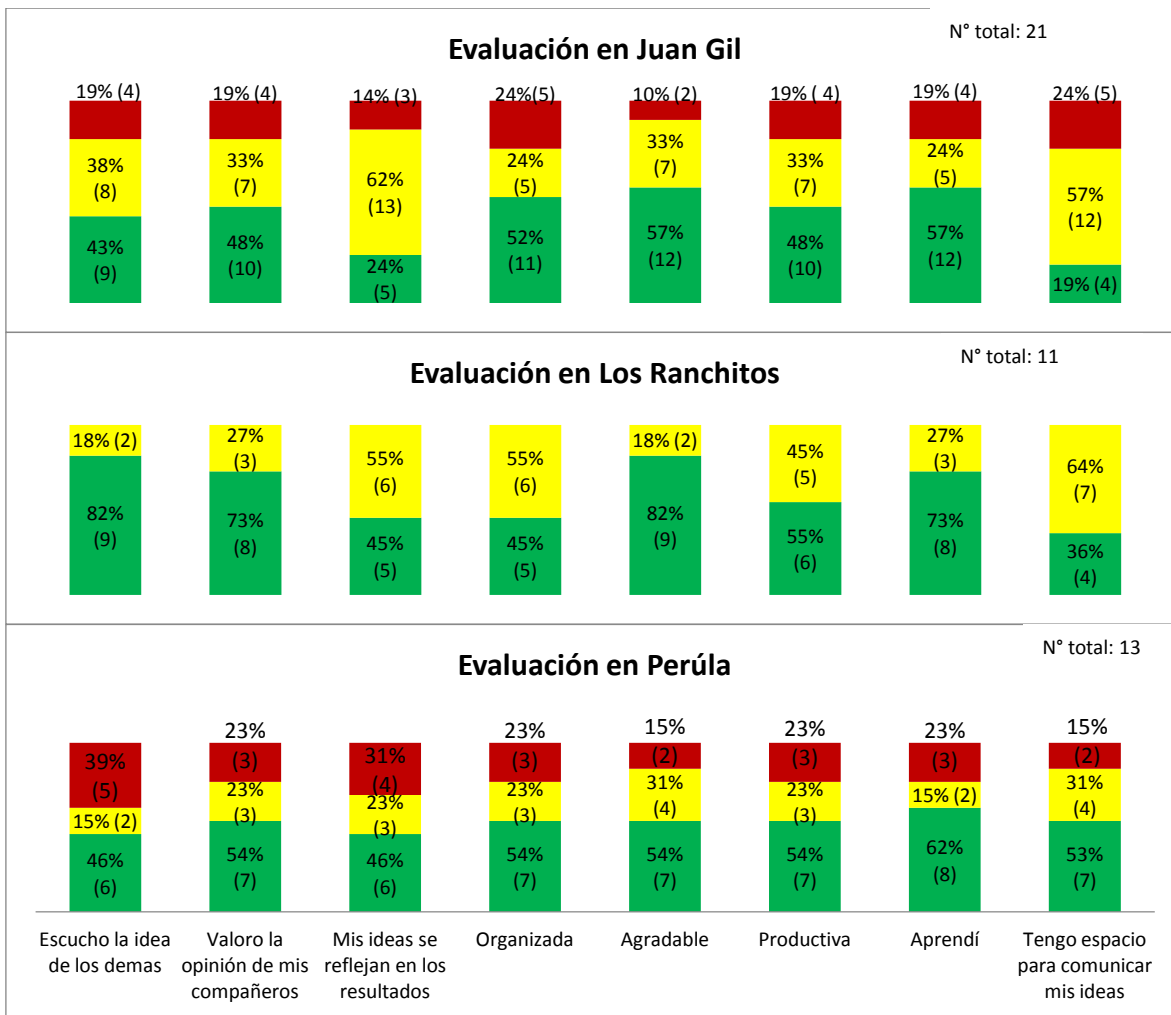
N° total: 21

Evaluación en Juan Gil

19% (4) 38% (8) 43% (9)
19% (4) 33% (7) 48% (10)
14% (3) 62% (13) 24% (5)
24%(5) 24% (5) 52% (11)
10% (2) 33% (7) 57% (12)
19% ( 4) 33% (7) 48% (10)
19% (4) 24% (5) 57% (12)
24% (5) 57% (12) 19% (4)

N° total: 11

Evaluación en Los Ranchitos

18% (2) 82% (9)
27% (3) 73% (8)
55% (6) 45% (5)
55% (6) 45% (5)
18% (2) 82% (9)
45% (5) 55% (6)
27% (3) 73% (8)
64% (7) 36% (4)

N° total: 13

Evaluación en Perúla

39% (5) 15% (2) 46% (6)
23% (3) 23% (3) 54% (7)
31% (4) 23% (3) 46% (6)
23% (3) 23% (3) 54% (7)
15% (2) 31% (4) 54% (7)
23% (3) 23% (3) 54% (7)
23% (3) 15% (2) 62% (8)
15% (2) 31% (4) 53% (7)

Escucho la idea de los demas
Valoro la opinión de mis compañeros
Mis ideas se reflejan en los resultados
Organizada
Agradable
Productiva
Aprendí
Tengo espacio para comunicar mis ideas